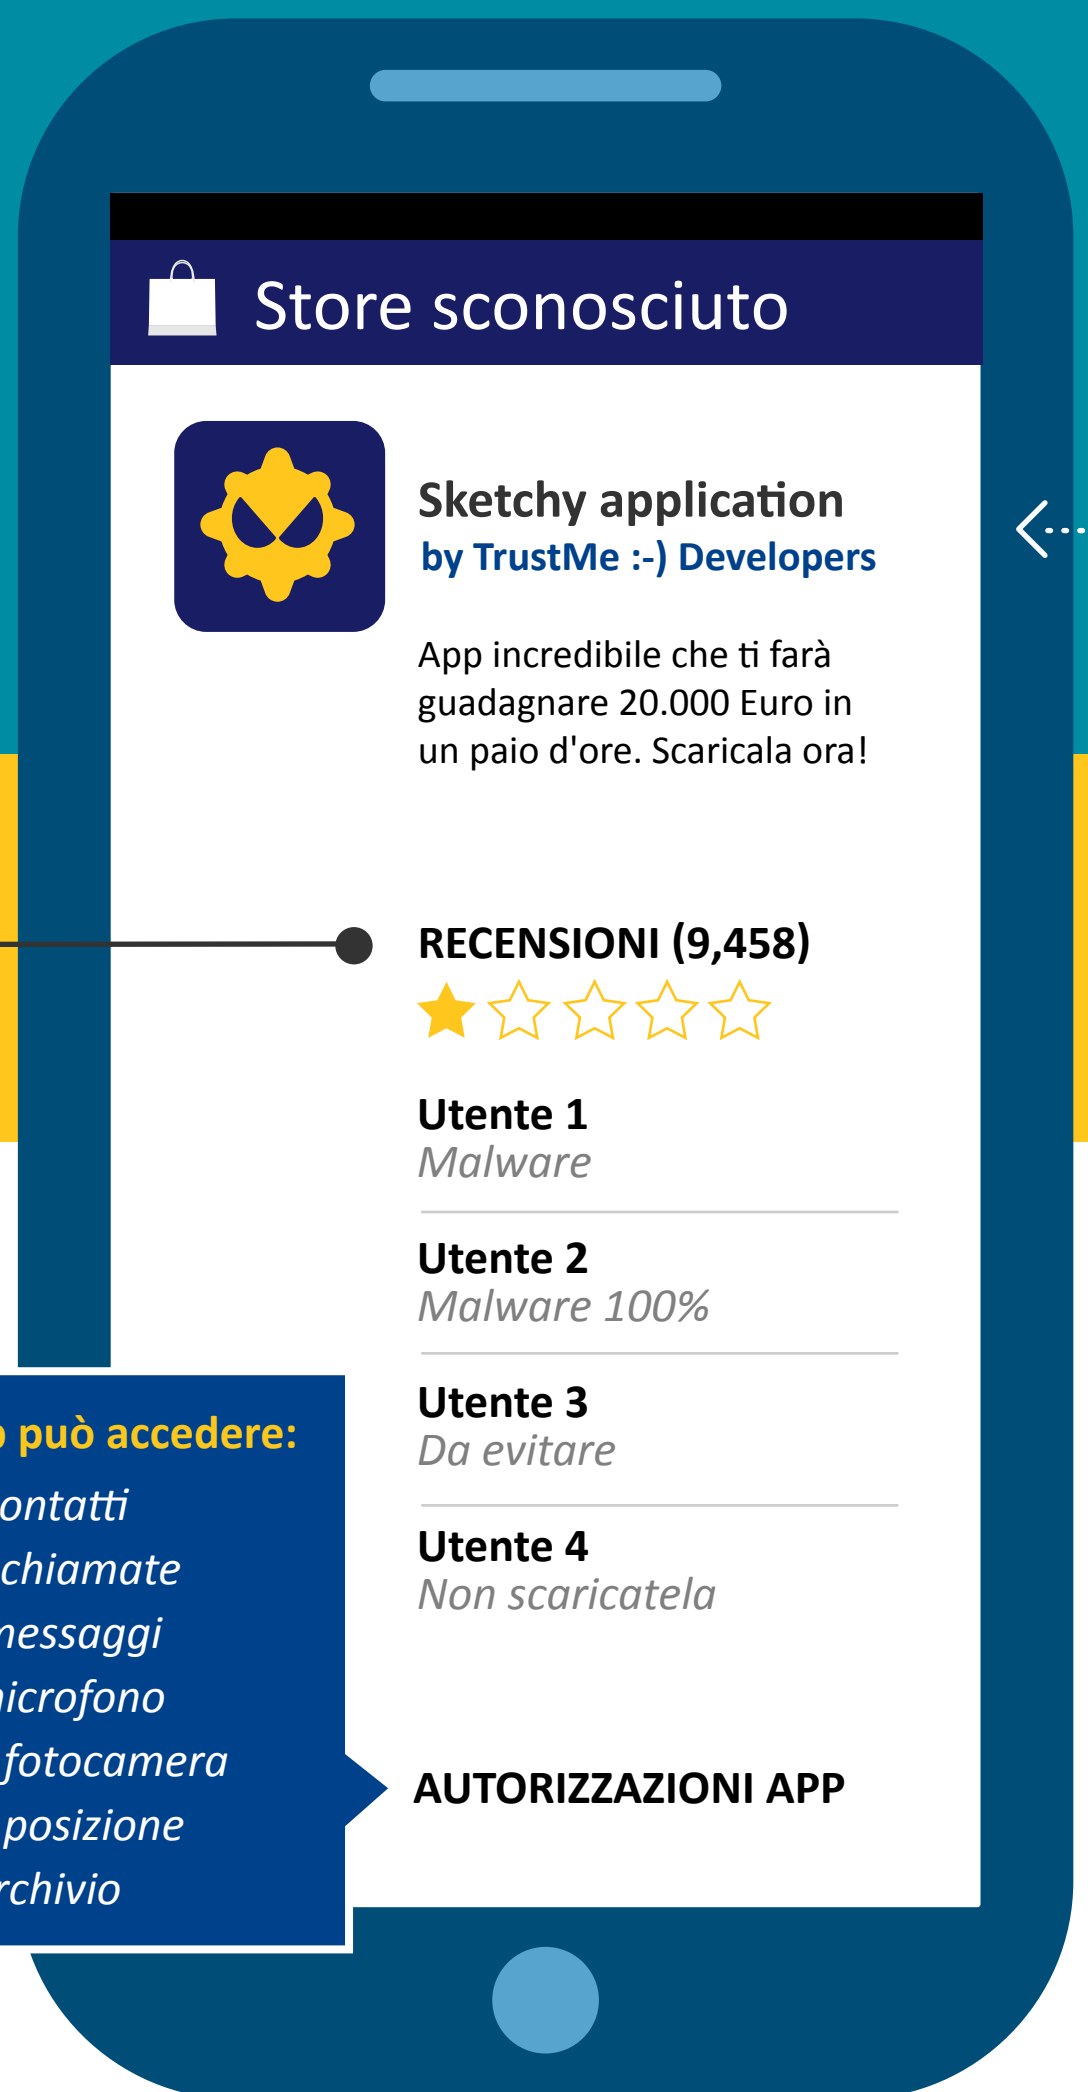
Store sconosciuto

Sketchy application
by TrustMe :-) Developers

App incredibile che ti farà guadagnare 20.000 Euro in un paio d'ore. Scaricala ora!

RECENSIONI (9,458)

Utente 1
Malware

Utente 2
Malware 100%

Utente 3
Da evitare

Utente 4
Non scaricatela

AUTORIZZAZIONI APP

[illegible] può accedere:
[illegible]ontatti
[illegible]chiamate
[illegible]essaggi
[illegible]icrofono
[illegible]fotocamera
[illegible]posizione
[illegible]rchivio